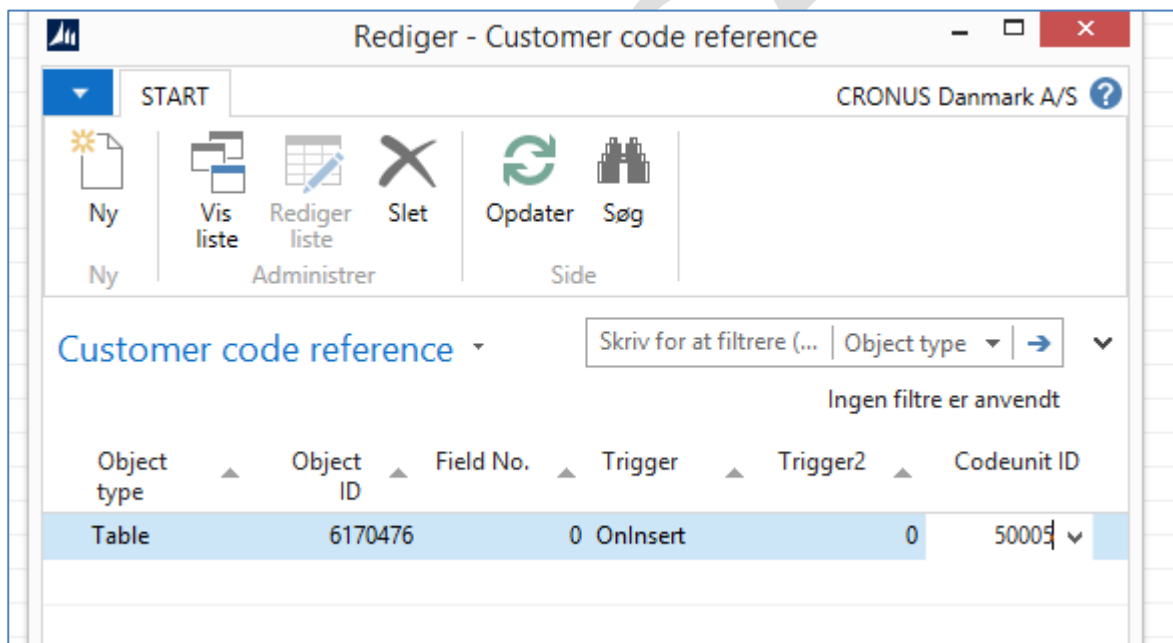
Rediger - Customer code reference

START

CRONUS Danmark A/S

Ny

Vis liste

Rediger liste

Slet

Opdater

Søg

Ny

Administrer

Side

Customer code reference

Skriv for at filtrere (... | Object type

Ingen filtre er anvendt

| Object type | Object ID | Field No. | Trigger | Trigger2 | Codeunit ID |
|---|---|---|---|---|---|
| Table | 6170476 | 0 | OnInsert | 0 | 50005 |